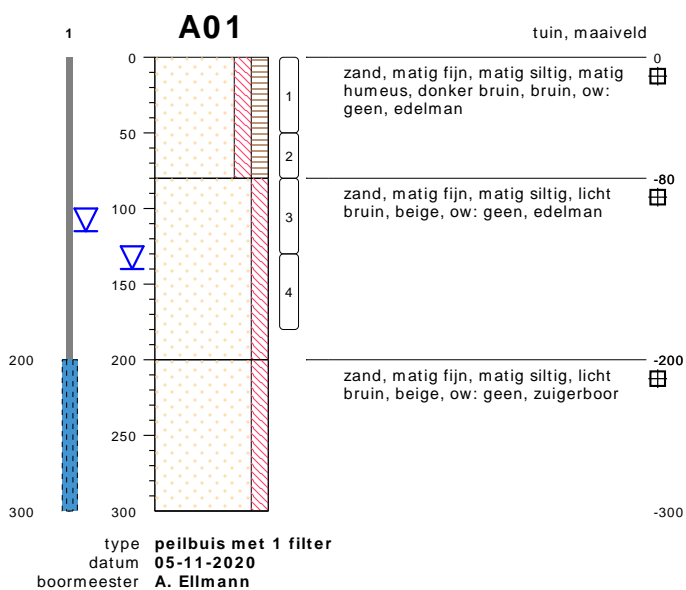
1

A01

tuin, maaiveld

0
50
100
150
200
250
300

1
2
3
4

0
zand, matig fijn, matig siltig, matig humeus, donker bruin, bruin, ow: geen, edelman

-80
zand, matig fijn, matig siltig, licht bruin, beige, ow: geen, edelman

200
-200
zand, matig fijn, matig siltig, licht bruin, beige, ow: geen, zuigerboor

300
-300

type peilbuis met 1 filter
datum 05-11-2020
boormeester A. Ellmann